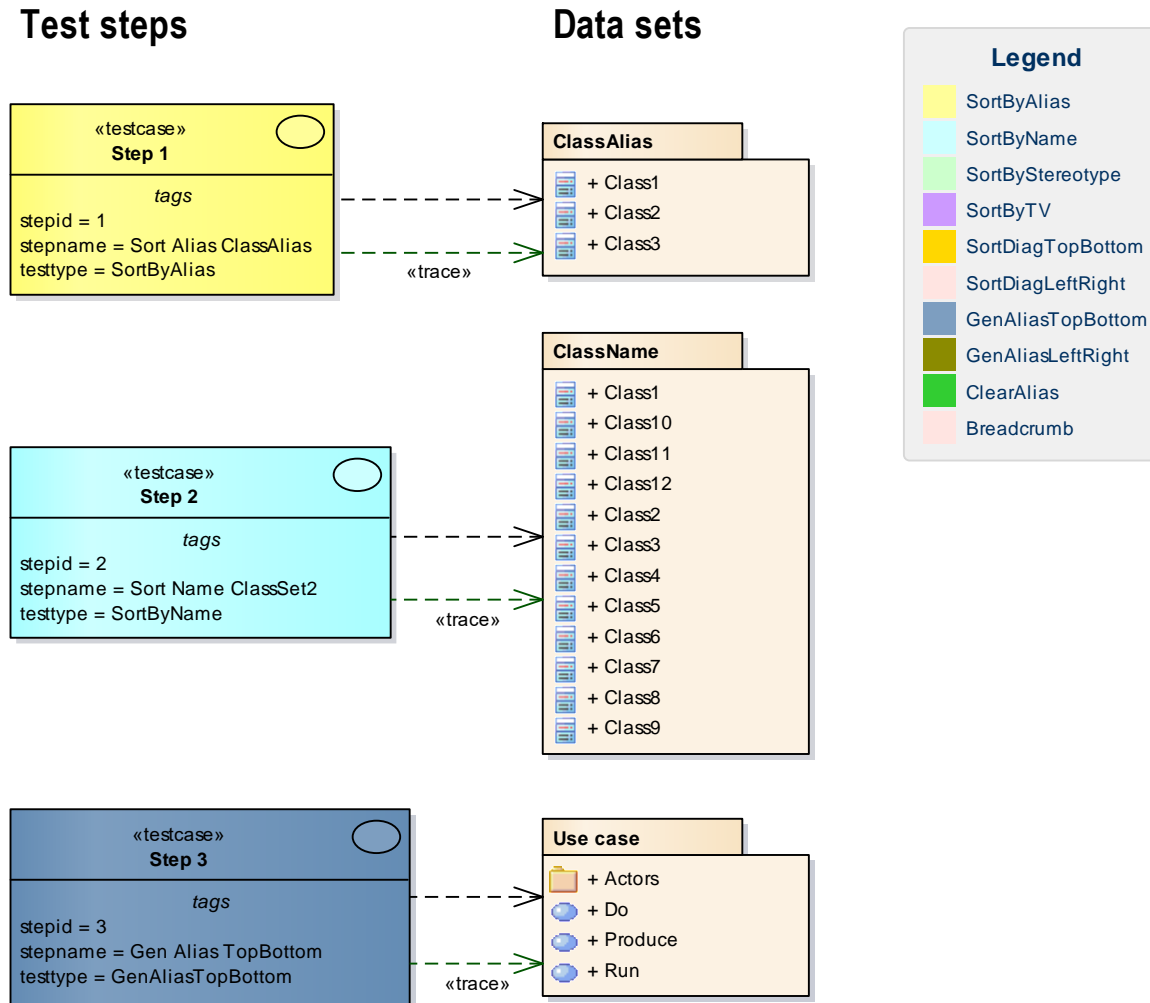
Test steps

Data sets

Legend
SortByAlias
SortByName
SortByStereotype
SortByTV
SortDiagTopBottom
SortDiagLeftRight
GenAliasTopBottom
GenAliasLeftRight
ClearAlias
Breadcrumb

«testcase»
Step 1
tags
stepid = 1
stepname = Sort Alias ClassAlias
testtype = SortByAlias

«trace»

ClassAlias
+ Class1
+ Class2
+ Class3

ClassName
+ Class1
+ Class10
+ Class11
+ Class12
+ Class2
+ Class3
+ Class4
+ Class5
+ Class6
+ Class7
+ Class8
+ Class9

«testcase»
Step 2
tags
stepid = 2
stepname = Sort Name ClassSet2
testtype = SortByName

«trace»

«testcase»
Step 3
tags
stepid = 3
stepname = Gen Alias TopBottom
testtype = GenAliasTopBottom

«trace»

Use case
+ Actors
+ Do
+ Produce
+ Run